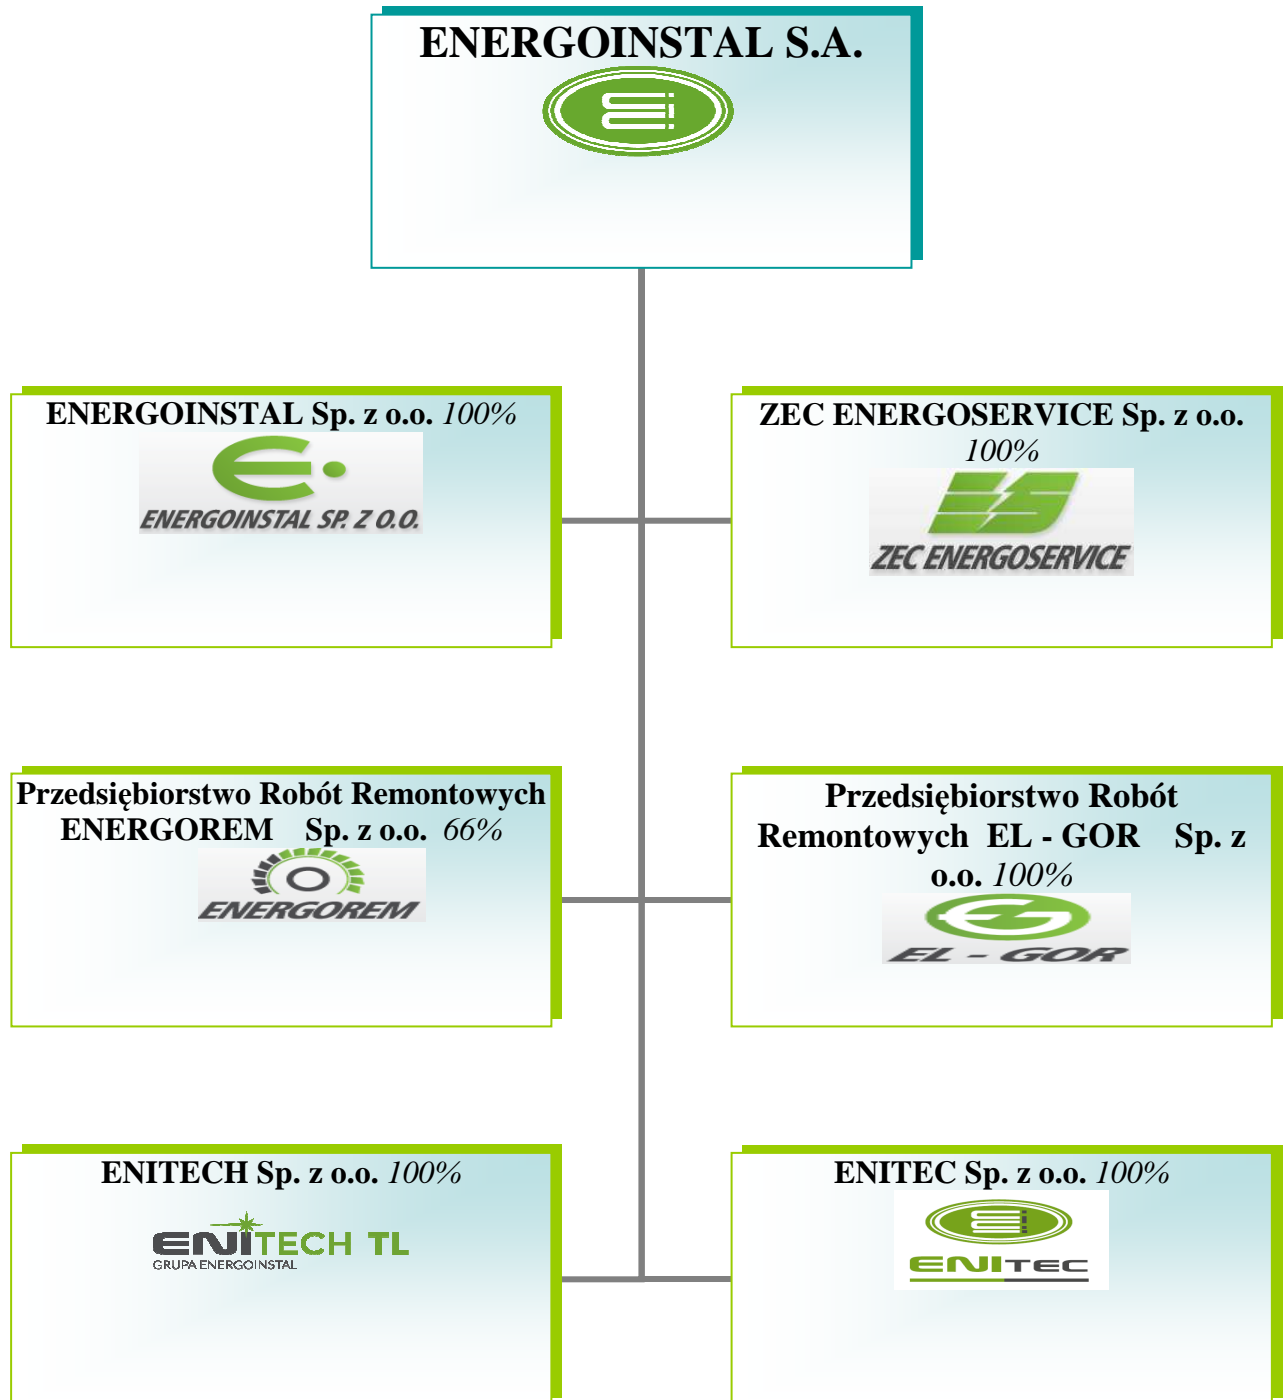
ENERGOINSTAL S.A.

ENERGOINSTAL Sp. z o.o. *100%*

ENERGOINSTAL SP. Z O.O.

ZEC ENERGOSERVICE Sp. z o.o. *100%*

ZEC ENERGOSERVICE

Przedsiębiorstwo Robót Remontowych ENERGOREM Sp. z o.o. *66%*

ENERGOREM

Przedsiębiorstwo Robót Remontowych EL - GOR Sp. z o.o. *100%*

EL - GOR

ENITECH Sp. z o.o. *100%*

ENITECH TL
GRUPA ENERGOINSTAL

ENITEC Sp. z o.o. *100%*

ENITEC